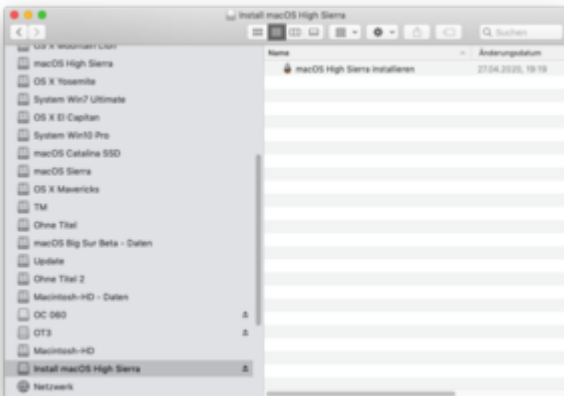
Install macOS High Sierra

Q Suchen

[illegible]
macOS High Sierra
OS X Yosemite
System Win7 Ultimate
OS X El Capitan
System Win10 Pro
macOS Catalina SSD
macOS Sierra
OS X Mavericks
TM
Ohne Titel
macOS Big Sur Beta - Daten
Update
Ohne Titel 2
Macintosh-HD - Daten
OC 060
OT3
Macintosh-HD
Install macOS High Sierra
Netzwerk

| Name | Änderungsdatum |
|---|---|
| macOS High Sierra installieren | 27.04.2020, 19:19 |